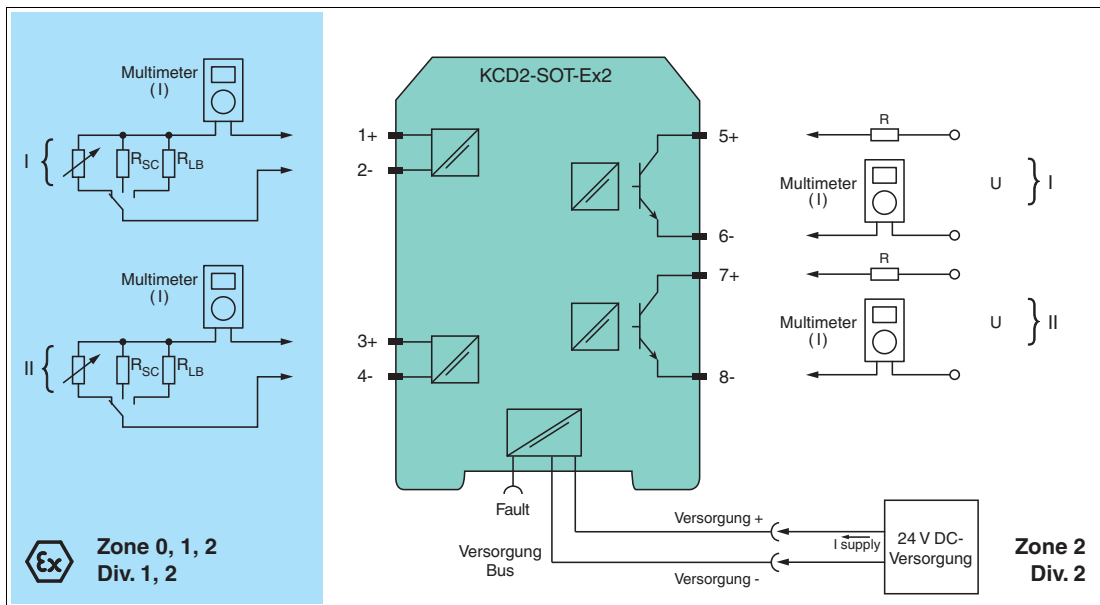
Multimeter
(I)

I

$R_{SC}$ $R_{LB}$

Multimeter
(I)

II

$R_{SC}$ $R_{LB}$

Zone 0, 1, 2
Div. 1, 2

KCD2-SOT-Ex2

1+
2-
3+
4-
5+
6-
7+
8-

Fault

Versorgung
Bus

R

Multimeter
(I)

U

I

R

Multimeter
(I)

U

II

Versorgung +

I supply

Versorgung -

24 V DC-
Versorgung

Zone 2
Div. 2